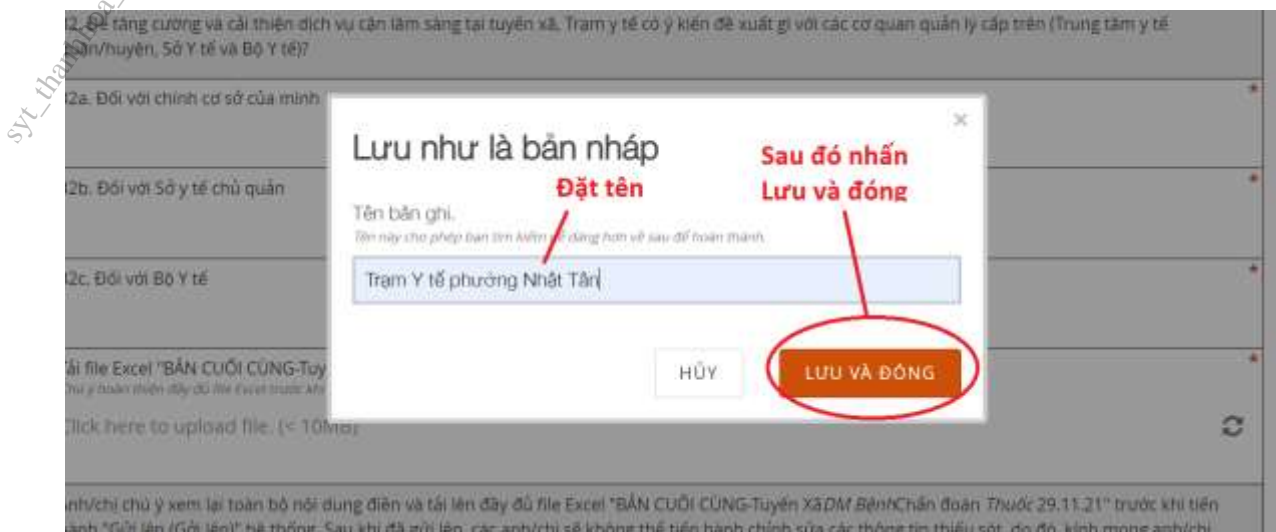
syt_thanhhoa

12. Để tăng cường và cải thiện dịch vụ cận lâm sàng tại tuyến xã, Trạm y tế có ý kiến đề xuất gì với các cơ quan quản lý cấp trên (Trung tâm y tế quận/huyện, Sở Y tế và Bộ Y tế)?

12a. Đối với chính cơ sở của mình *

12b. Đối với Sở y tế chủ quản *

12c. Đối với Bộ Y tế *

Tải file Excel "BẢN CUỐI CÙNG-Tuy *
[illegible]

Click here to upload file. (< 10MB)

Anh/chị chú ý xem lại toàn bộ nội dung điền và tải lên đầy đủ file Excel "BẢN CUỐI CÙNG-Tuyến XãDM BệnhChẩn đoán Thuốc 29.11.21" trước khi tiến hành "Gửi lên (Gởi lên)" hệ thống. Sau khi đã gửi lên, các anh/chị sẽ không thể tiến hành chỉnh sửa các thông tin thiếu sót, do đó, kính mong anh/chị

Lưu như là bản nháp

×

Tên bản ghi.

Tên này cho phép bạn tìm kiếm dễ dàng hơn về sau để hoàn thành.

Trạm Y tế phường Nhật Tân

HỦY

LƯU VÀ ĐÓNG

Đặt tên

Sau đó nhấn Lưu và đóng